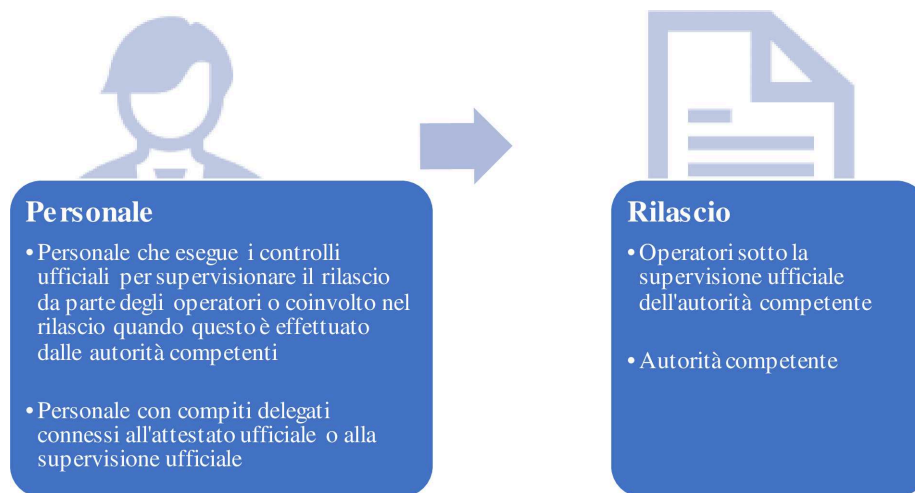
Personale

• Personale che esegue i controlli ufficiali per supervisionare il rilascio da parte degli operatori o coinvolto nel rilascio quando questo è effettuato dalle autorità competenti

• Personale con compiti delegati connessi all'attestato ufficiale o alla supervisione ufficiale

Rilascio

• Operatori sotto la supervisione ufficiale dell'autorità competente

• Autorità competente